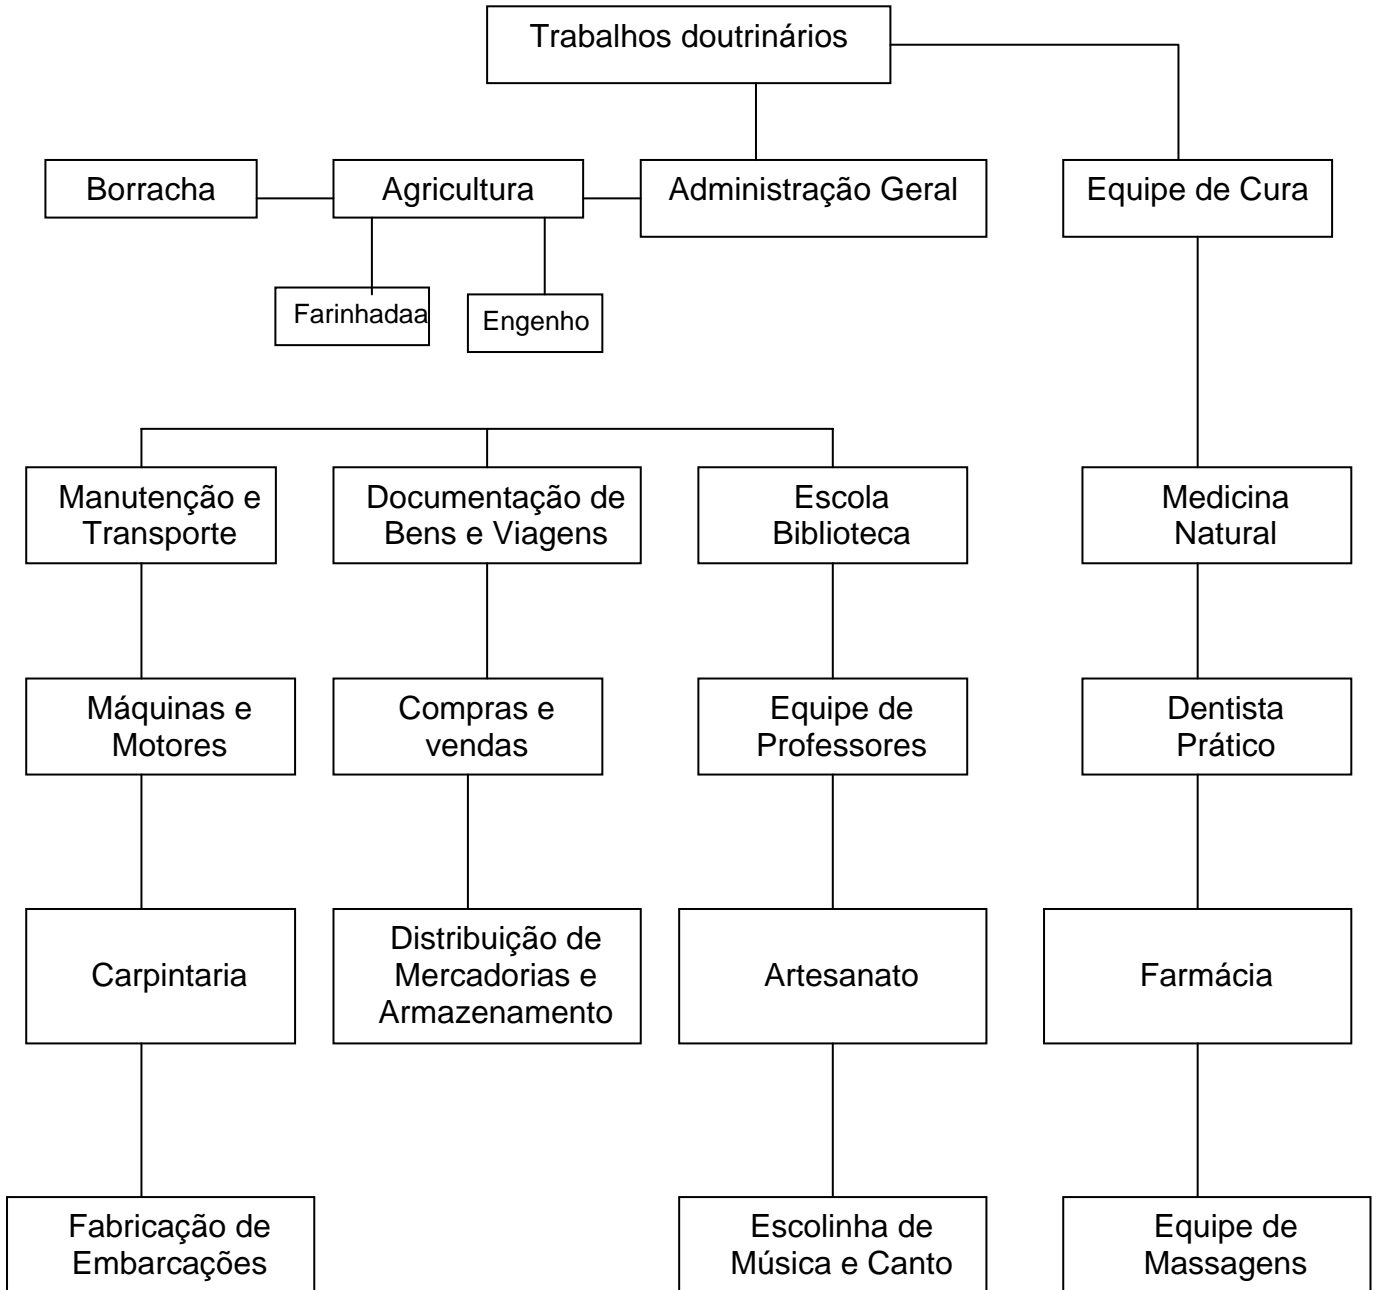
Trabalhos doutrinários

Borracha

Agricultura

Administração Geral

Equipe de Cura

Farinhadaa

Engenho

Manutenção e Transporte

Documentação de Bens e Viagens

Escola Biblioteca

Medicina Natural

Máquinas e Motores

Compras e vendas

Equipe de Professores

Dentista Prático

Carpintaria

Distribuição de Mercadorias e Armazenamento

Artesanato

Farmácia

Fabricação de Embarcações

Escolinha de Música e Canto

Equipe de Massagens